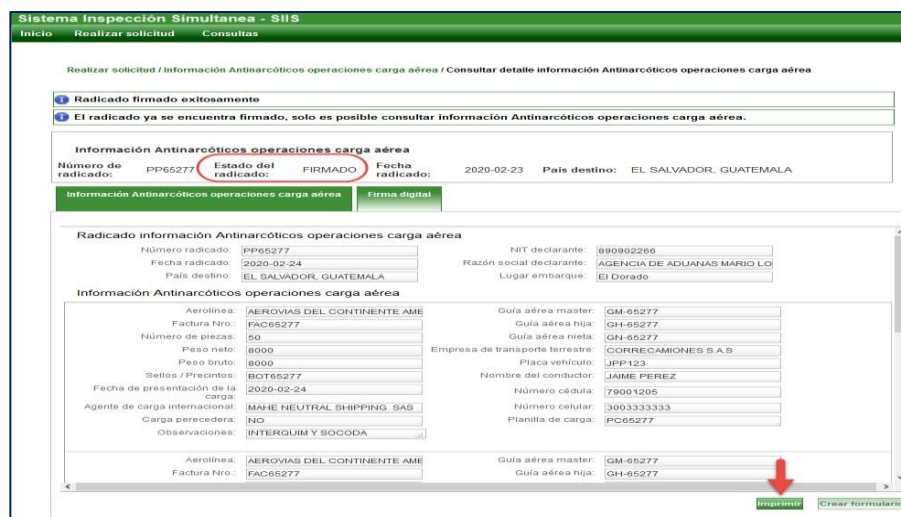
Sistema Inspección Simultanea - SIIS

Inicio Realizar solicitud Consultas

Realizar solicitud / Información Antinarcóticos operaciones carga aérea / Consultar detalle información Antinarcóticos operaciones carga aérea

Radicado firmado exitosamente

El radicado ya se encuentra firmado, solo es posible consultar información Antinarcóticos operaciones carga aérea.

Información Antinarcóticos operaciones carga aérea

Número de radicado: PP65277 Estado del radicado: FIRMADO Fecha radicado: 2020-02-23 País destino: EL SALVADOR, GUATEMALA

Información Antinarcóticos operaciones carga aérea Firma digital

Radicado información Antinarcóticos operaciones carga aérea

Número radicado: PP65277
Fecha radicado: 2020-02-24
País destino: EL SALVADOR, GUATEMALA
NIT declarante: 890902266
Razón social declarante: AGENCIA DE ADUANAS MARIO LO
Lugar embarque: El Dorado

Información Antinarcóticos operaciones carga aérea

Aerolínea: AEROVIAS DEL CONTINENTE AME
Factura Nro.: FAC65277
Número de piezas: 50
Peso neto: 8000
Peso bruto: 8000
Sellos / Precintos: BOT65277
Fecha de presentación de la carga: 2020-02-24
Agente de carga internacional: MAHE NEUTRAL SHIPPING SAS
Carga perecedera: NO
Observaciones: INTERQUIM Y SOCODA
Guía aérea master: GM-65277
Guía aérea hija: GH-65277
Guía aérea nieta: GN-65277
Empresa de transporte terrestre: CORRECAMIONES S.A.S
Placa vehículo: JPP123
Nombre del conductor: JAIME PEREZ
Número cédula: 79001205
Número celular: 3003333333
Planilla de carga: PC65277

Aerolínea: AEROVIAS DEL CONTINENTE AME
Factura Nro.: FAC65277
Guía aérea master: GM-65277
Guía aérea hija: GH-65277

Imprimir Crear formulario